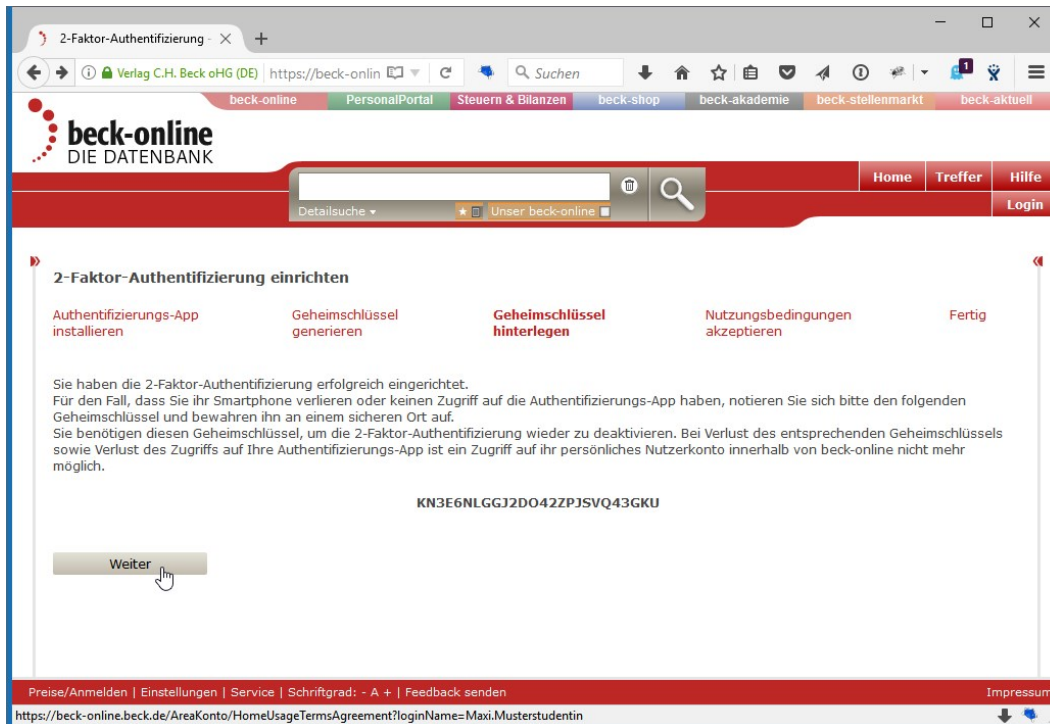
2-Faktor-Authentifizierung - ×
+

Verlag C.H. Beck oHG (DE) | https://beck-onlin

Suchen

beck-online PersonalPortal Steuern & Bilanzen beck-shop beck-akademie beck-stellenmarkt beck-aktuell

beck-online
DIE DATENBANK

Detailsuche ▾
Unser beck-online

Home Treffer Hilfe
Login

2-Faktor-Authentifizierung einrichten

Authentifizierungs-App installieren
Geheimschlüssel generieren
**Geheimschlüssel hinterlegen**
Nutzungsbedingungen akzeptieren
Fertig

Sie haben die 2-Faktor-Authentifizierung erfolgreich eingerichtet.
Für den Fall, dass Sie ihr Smartphone verlieren oder keinen Zugriff auf die Authentifizierungs-App haben, notieren Sie sich bitte den folgenden Geheimschlüssel und bewahren ihn an einem sicheren Ort auf.
Sie benötigen diesen Geheimschlüssel, um die 2-Faktor-Authentifizierung wieder zu deaktivieren. Bei Verlust des entsprechenden Geheimschlüssels sowie Verlust des Zugriffs auf Ihre Authentifizierungs-App ist ein Zugriff auf ihr persönliches Nutzerkonto innerhalb von beck-online nicht mehr möglich.

KN3E6NLGGJ2DO42ZPJSVQ43GKU

Weiter

Preise/Anmelden | Einstellungen | Service | Schriftgrad: - A + | Feedback senden
Impressum

https://beck-online.beck.de/AreaKonto/HomeUsageTermsAgreement?loginName=Maxi.Musterstudentin